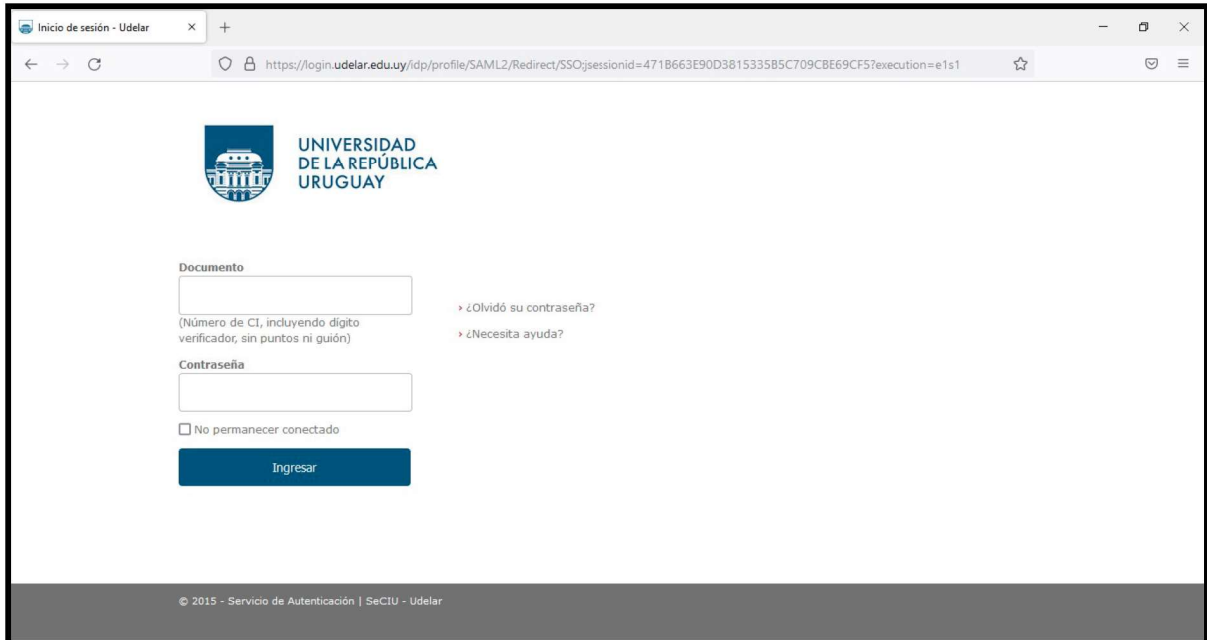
Inicio de sesión - Udelar

https://login.udelar.edu.uy/idp/profile/SAML2/Redirect/SSO;jsessionid=471B663E90D3815335B5C709CBE69CF5?execution=e1s1

UNIVERSIDAD
DE LA REPÚBLICA
URUGUAY

Documento

(Número de CI, incluyendo dígito verificador, sin puntos ni guión)

Contraseña

No permanecer conectado

Ingresar

› ¿Olvidó su contraseña?

› ¿Necesita ayuda?

© 2015 - Servicio de Autenticación | SeCIU - Udelar